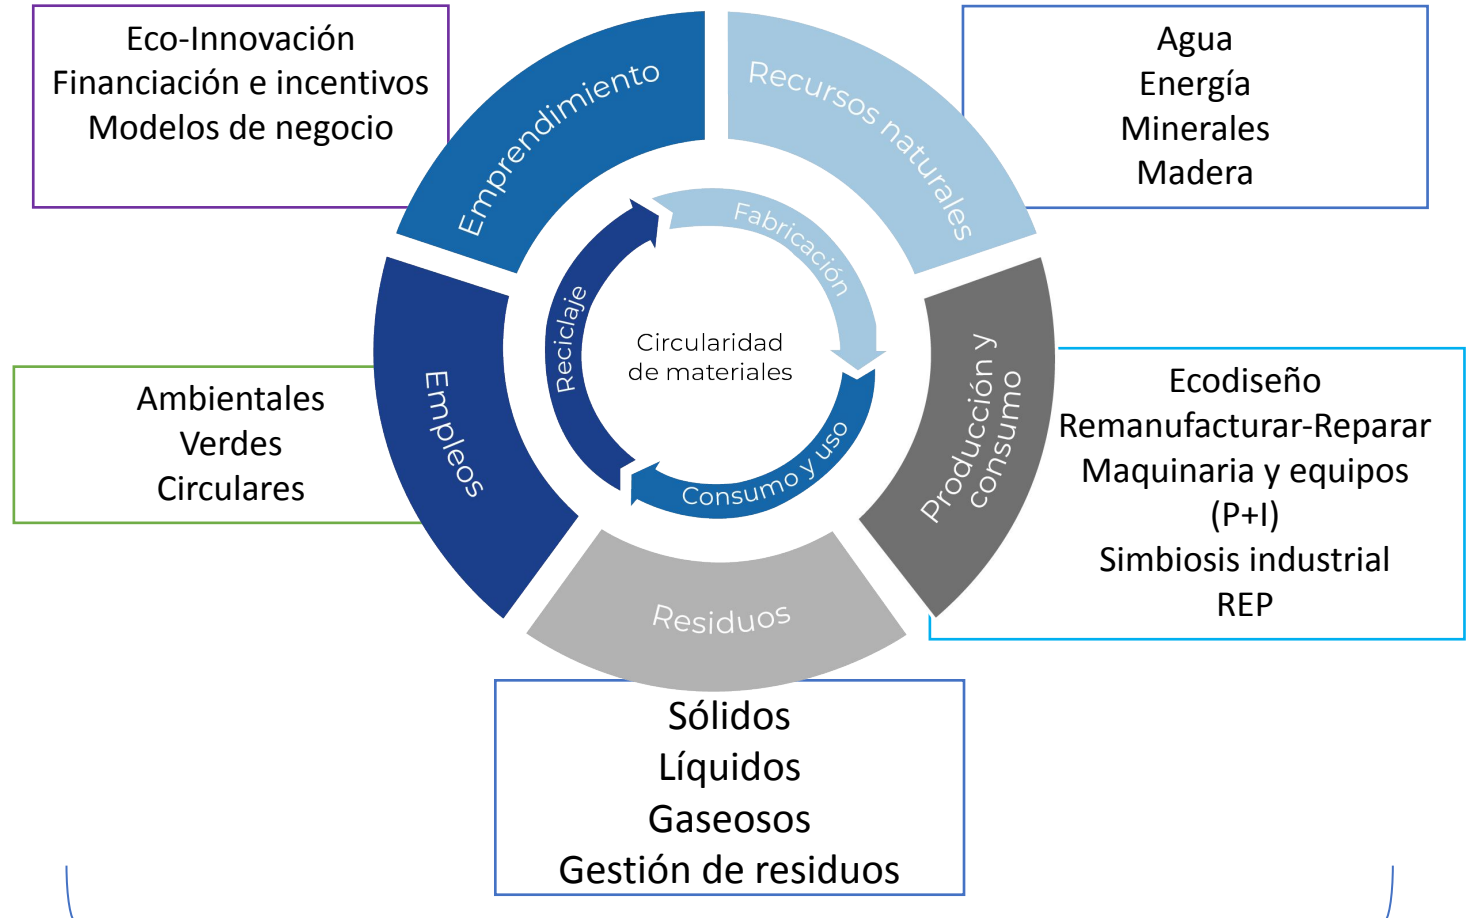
Eco-Innovación
Financiación e incentivos
Modelos de negocio

Emprendimiento

Recursos naturales

Agua
Energía
Minerales
Madera

Fabricación

Reciclaje

Circularidad de materiales

Consumo y uso

Ambientales
Verdes
Circulares

Empleos

Producción y consumo

Ecodiseño
Remanufacturar-Reparar
Maquinaria y equipos (P+I)
Simbiosis industrial
REP

Residuos

Sólidos
Líquidos
Gaseosos
Gestión de residuos